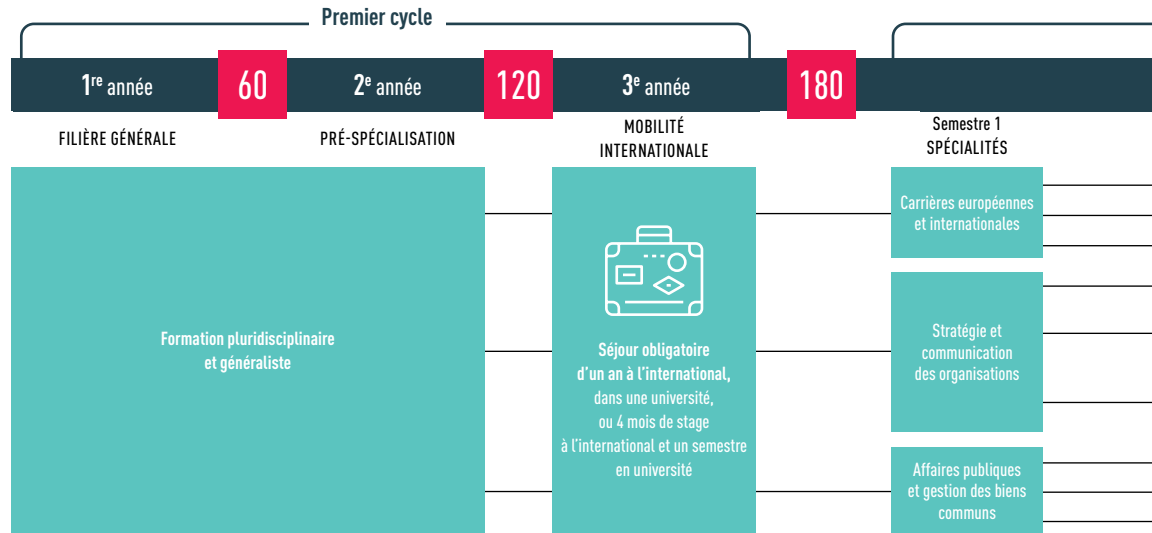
Premier cycle

1$^{re}$ année 60 2$^{e}$ année 120 3$^{e}$ année 180

FILIÈRE GÉNÉRALE

PRÉ-SPÉCIALISATION

MOBILITÉ INTERNATIONALE

Semestre 1 SPÉCIALITÉS

Formation pluridisciplinaire et généraliste

Séjour obligatoire d'un an à l'international, dans une université, ou 4 mois de stage à l'international et un semestre en université

Carrières européennes et internationales

Stratégie et communication des organisations

Affaires publiques et gestion des biens communs